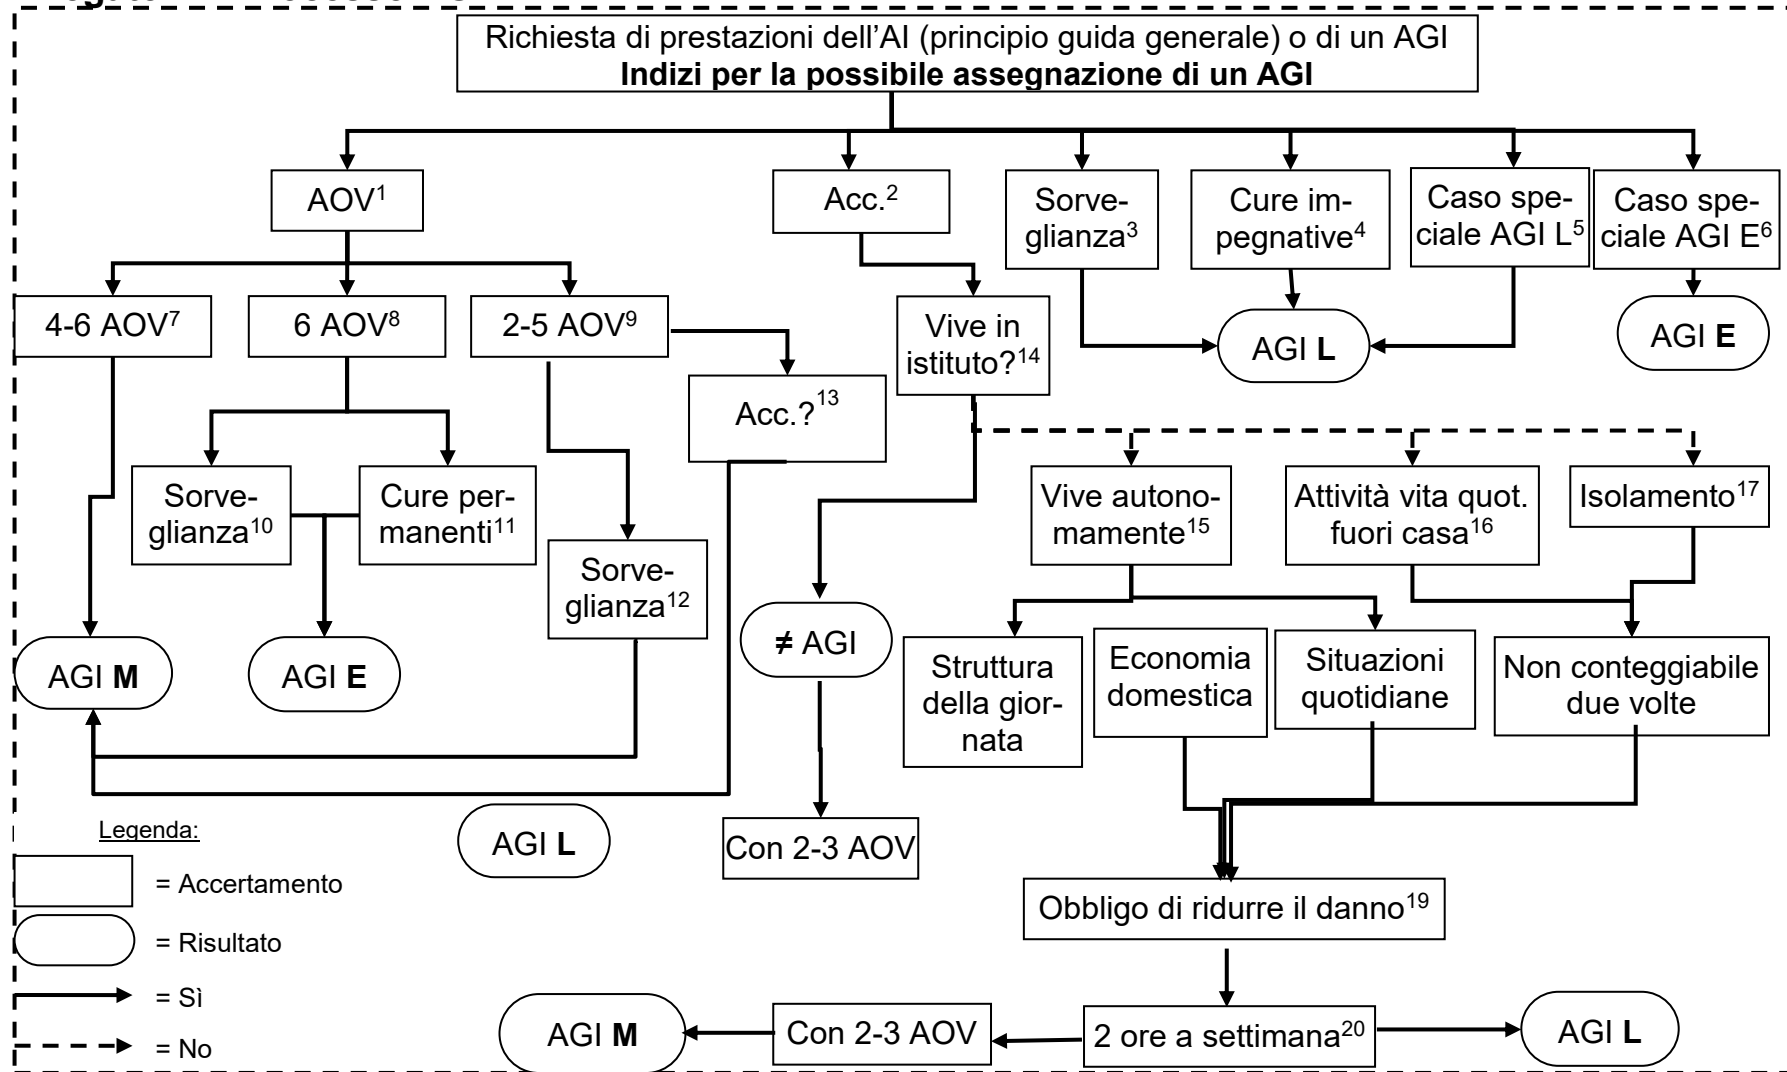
Richiesta di prestazioni dell'AI (principio guida generale) o di un AGI
**Indizi per la possibile assegnazione di un AGI**

AOV$^1$

Acc.$^2$

Sorveglianza$^3$

Cure impegnative$^4$

Caso speciale AGI L$^5$

Caso speciale AGI E$^6$

4-6 AOV$^7$

6 AOV$^8$

2-5 AOV$^9$

Vive in istituto?$^{14}$

AGI **L**

AGI **E**

Acc.?$^{13}$

Sorveglianza$^{10}$

Cure permanenti$^{11}$

Vive autonomamente$^{15}$

Attività vita quot. fuori casa$^{16}$

Isolamento$^{17}$

Sorveglianza$^{12}$

≠ AGI

AGI **M**

AGI **E**

Struttura della giornata

Economia domestica

Situazioni quotidiane

Non conteggiabile due volte

Legenda:

= Accertamento

= Risultato

= Sì

= No

AGI **L**

Con 2-3 AOV

Obbligo di ridurre il danno$^{19}$

AGI **M**

Con 2-3 AOV

2 ore a settimana$^{20}$

AGI **L**